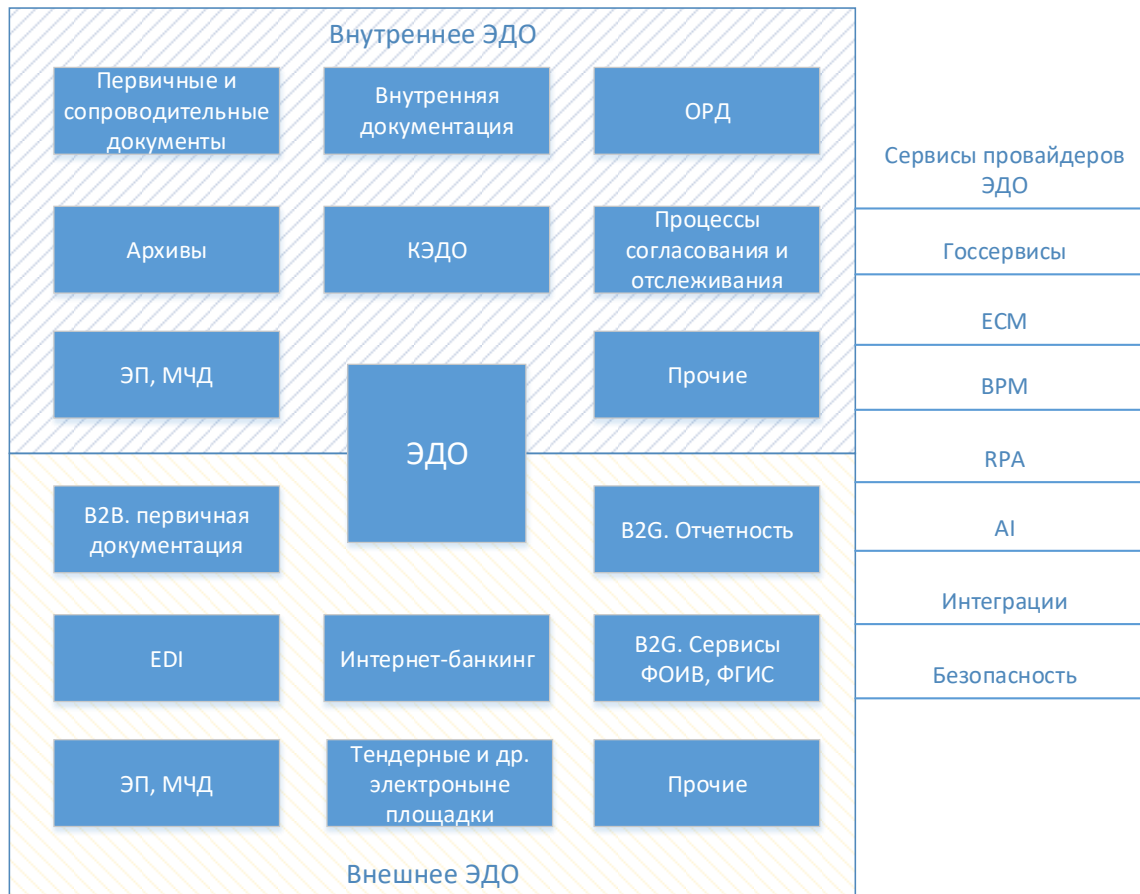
Внутреннее ЭДО

Первичные и сопроводительные документы

Внутренняя документация

ОРД

Архивы

КЭДО

Процессы согласования и отслеживания

ЭП, МЧД

Прочие

ЭДО

B2B. первичная документация

B2G. Отчетность

EDI

Интернет-банкинг

B2G. Сервисы ФОИВ, ФГИС

ЭП, МЧД

Тендерные и др. электроныне площадки

Прочие

Внешнее ЭДО

Сервисы провайдеров ЭДО

Госсервисы

ECM

BPM

RPA

AI

Интеграции

Безопасность